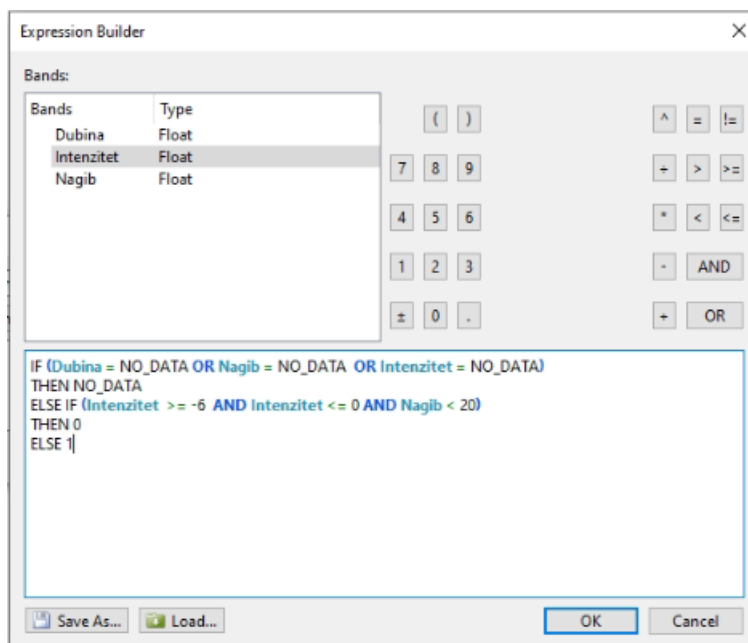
Expression Builder

Bands:

| Bands | Type |
|---|---|
| Dubina | Float |
| Intenzitet | Float |
| Nagib | Float |

( )
7 8 9
4 5 6
1 2 3
± 0 .

^ = !=
÷ > >=
* < <=
- AND
+ OR

IF (Dubina = NO_DATA OR Nagib = NO_DATA OR Intenzitet = NO_DATA)
THEN NO_DATA
ELSE IF (Intenzitet >= -6 AND Intenzitet <= 0 AND Nagib < 20)
THEN 0
ELSE 1

Save As... Load... OK Cancel